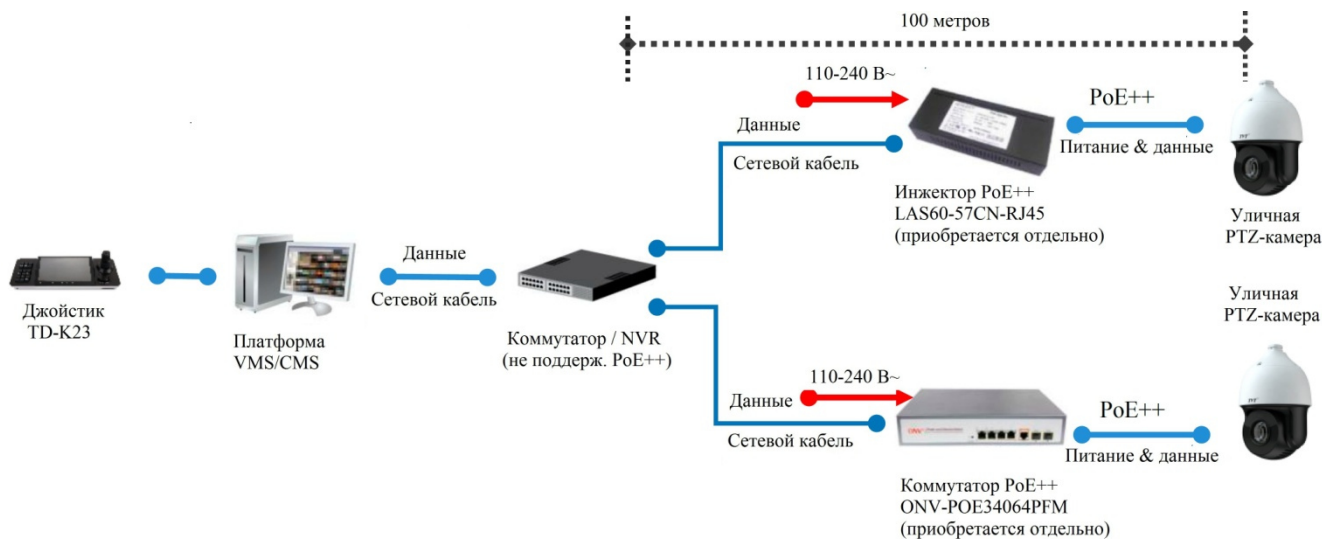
100 метров

110-240 В~

PoE++

Данные

Сетевой кабель

Питание & данные

Инжектор PoE++
LAS60-57CN-RJ45
(приобретается отдельно)

Уличная
PTZ-камера

Джойстик
TD-K23

Платформа
VMS/CMS

Данные

Сетевой кабель

Коммутатор / NVR
(не поддерж. PoE++)

Уличная
PTZ-камера

110-240 В~

Данные

Сетевой кабель

PoE++

Питание & данные

Коммутатор PoE++
ONV-POE34064PFM
(приобретается отдельно)